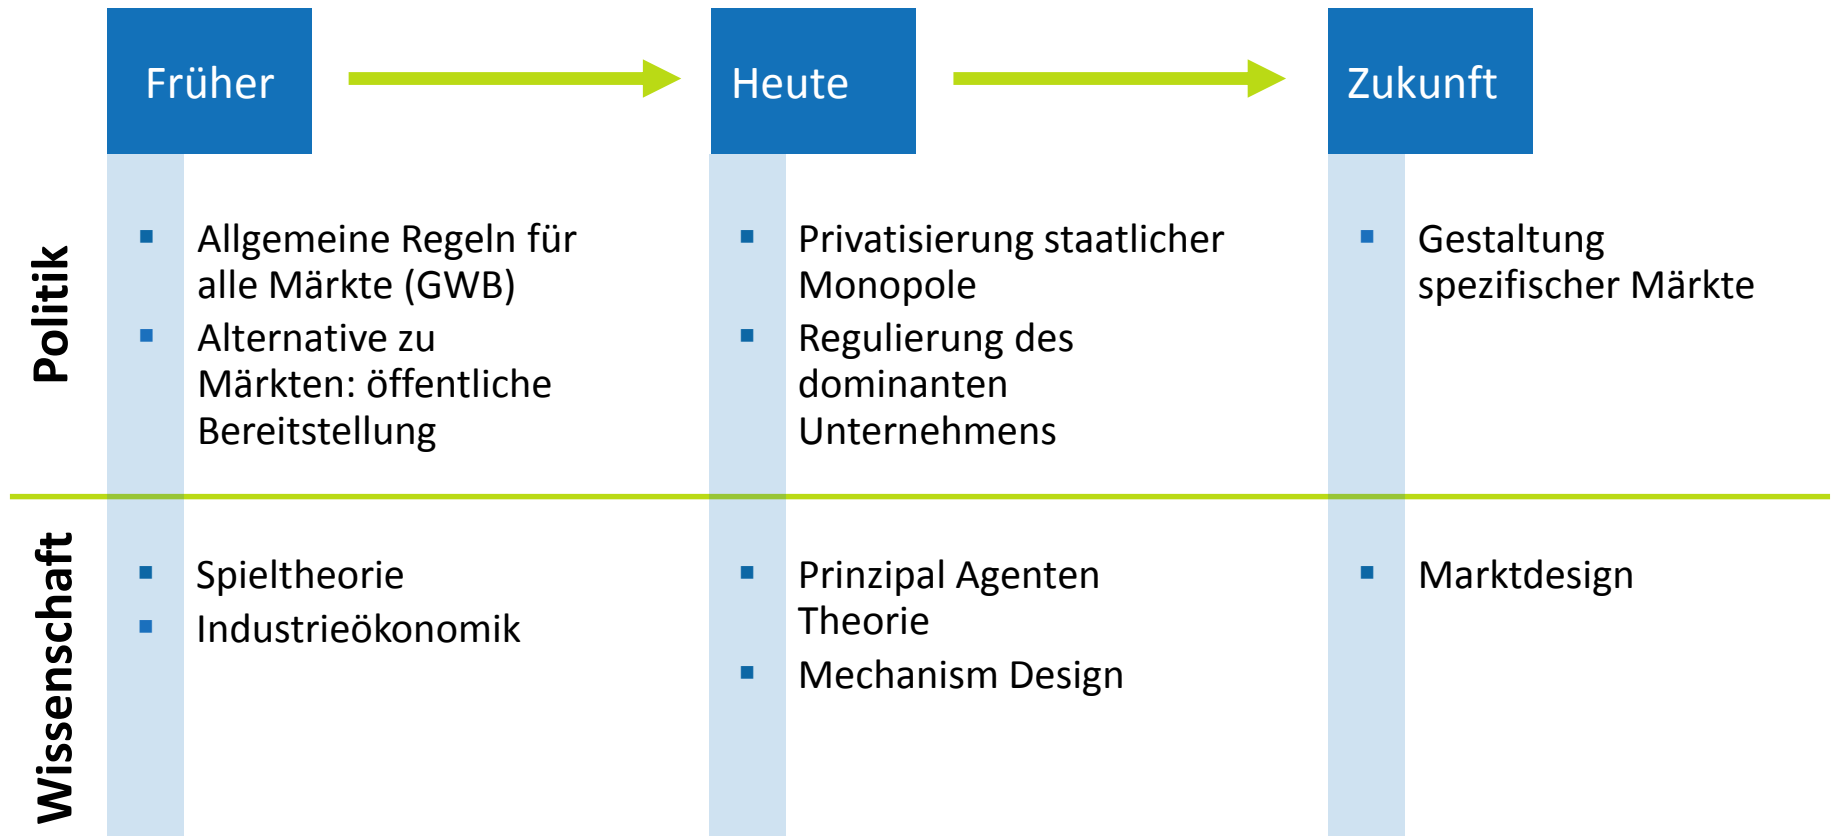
|  | Früher | Heute | Zukunft |
|---|---|---|---|
| Politik | ▪ Allgemeine Regeln für alle Märkte (GWB)<br>▪ Alternative zu Märkten: öffentliche Bereitstellung | ▪ Privatisierung staatlicher Monopole<br>▪ Regulierung des dominanten Unternehmens | ▪ Gestaltung spezifischer Märkte |
| Wissenschaft | ▪ Spieltheorie<br>▪ Industrieökonomik | ▪ Prinzipal Agenten Theorie<br>▪ Mechanism Design | ▪ Marktdesign |